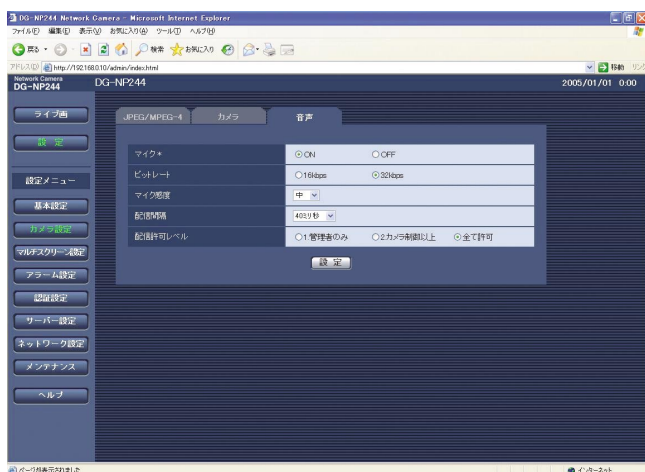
DG-NP244 Network Camera - Microsoft Internet Explorer

ファイル(F) 編集(E) 表示(V) お気に入り(A) ツール(T) ヘルプ(H)

戻る 検索 お気に入り

アドレス(D) http://192.168.0.10/admin/index.html

移動 リンク

Network Camera
DG-NP244

DG-NP244

2005/01/01 0:00

ライブ画

設定

設定メニュー

基本設定

カメラ設定

マルチスクリーン設定

アラーム設定

認証設定

サーバー設定

ネットワーク設定

メンテナンス

ヘルプ

JPEG/MPEG-4 カメラ 音声

| | |
|---|---|
| マイク* | ⊙ON ○OFF |
| ビットレート | ○16kbps ⊙32kbps |
| マイク感度 | 中 |
| 配信間隔 | 40ミリ秒 |
| 配信許可レベル | ○1.管理者のみ ○2.カメラ制御以上 ⊙全て許可 |

設定

ページが表示されました

インターネット